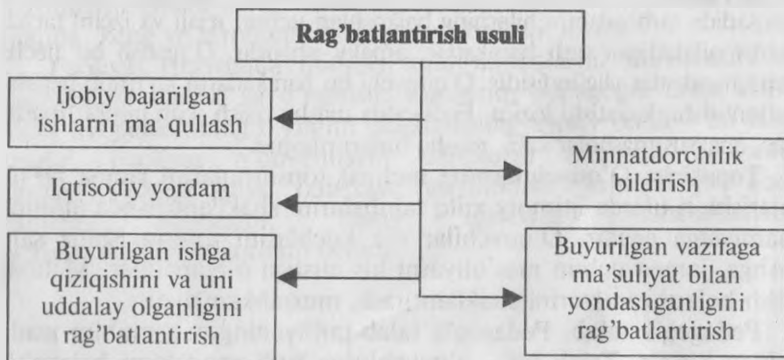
Rag'batlantirish usuli

Ijobiy bajarilgan ishlarni ma`qullash

Minnatdorchilik bildirish

Iqtisodiy yordam

Buyurilgan ishga qiziqishini va uni uddalay olganligini rag'batlantirish

Buyurilgan vazifaga ma'suliyat bilan yondashganligini rag'batlantirish